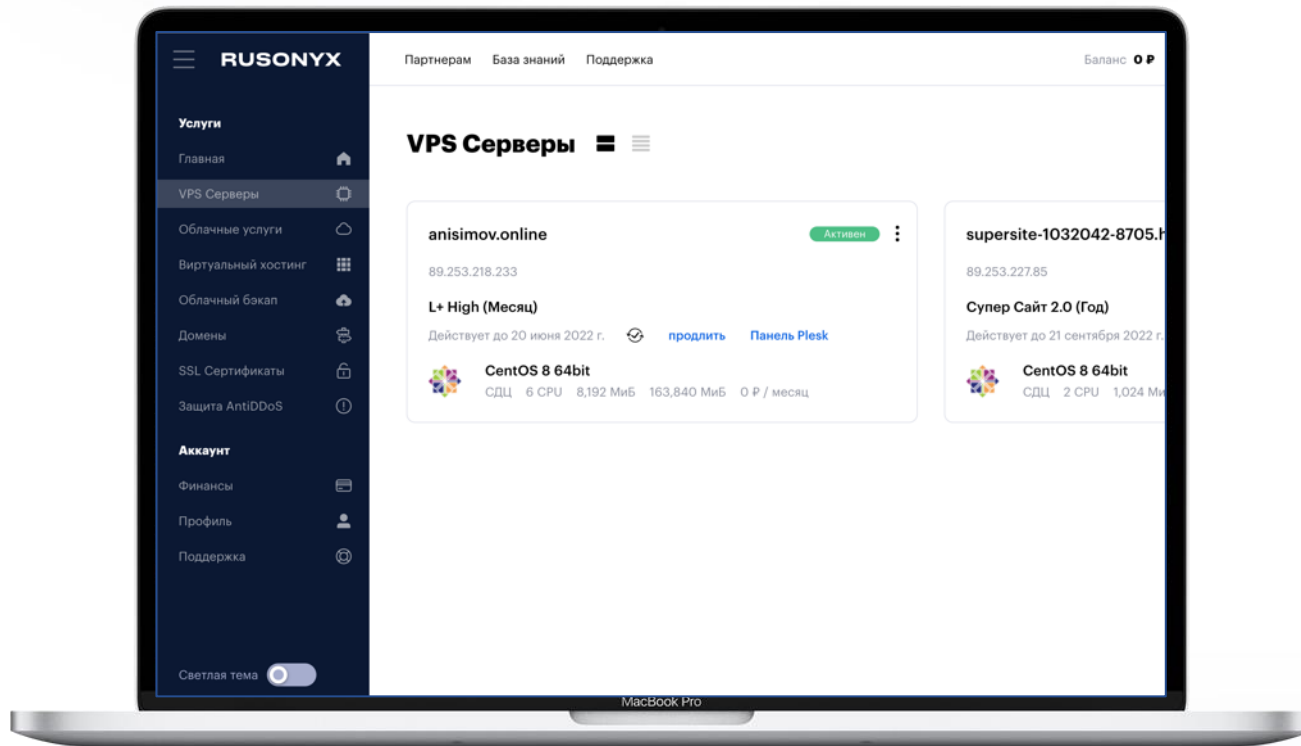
RUSONYX

Услуги
Главная
VPS Серверы
Облачные услуги
Виртуальный хостинг
Облачный бэкап
Домены
SSL Сертификаты
Защита AntiDDoS

Аккаунт
Финансы
Профиль
Поддержка

Светлая тема

Партнерам База знаний Поддержка

Баланс 0 ₽

VPS Серверы

anisimov.online
Активен
89.253.218.233
L+ High (Месяц)
Действует до 20 июня 2022 г. продлить Панель Plesk
CentOS 8 64bit
СДЦ 6 CPU 8,192 МиБ 163,840 МиБ 0 ₽ / месяц

supersite-1032042-8705.h
89.253.227.85
Супер Сайт 2.0 (Год)
Действует до 21 сентября 2022 г.
CentOS 8 64bit
СДЦ 2 CPU 1,024 Ми

MacBook Pro